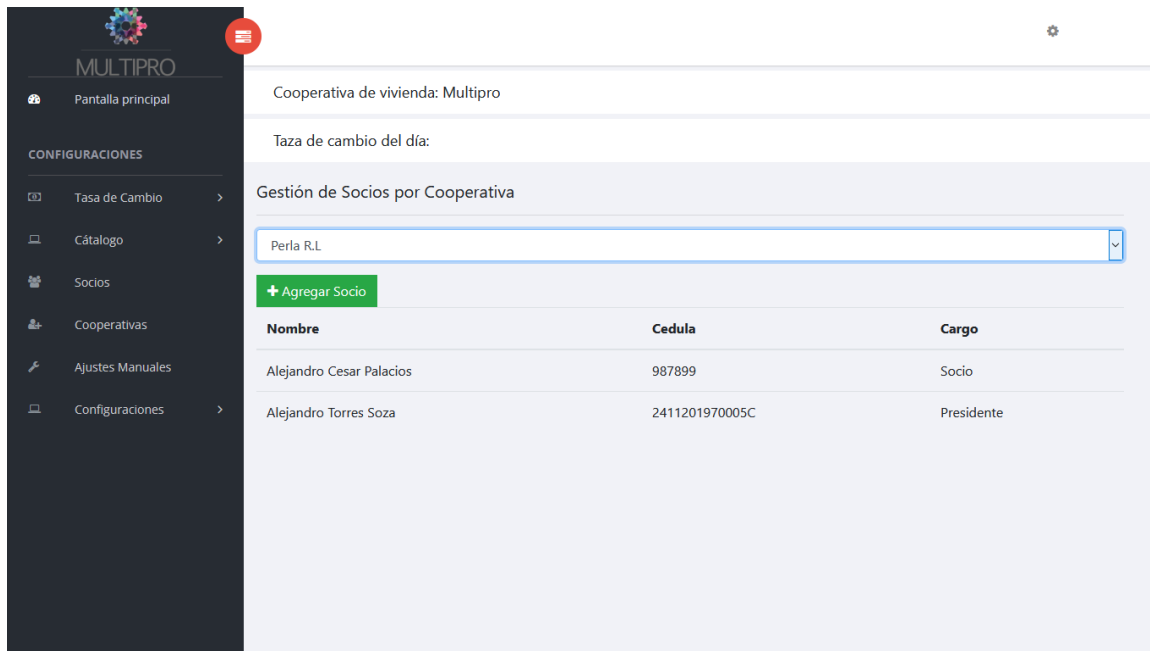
MULTIPRO

Pantalla principal

CONFIGURACIONES

Tasa de Cambio

Cátalogo

Socios

Cooperativas

Ajustes Manuales

Configuraciones

Cooperativa de vivienda: Multipro

Taza de cambio del día:

Gestión de Socios por Cooperativa

Perla R.L

+ Agregar Socio

| Nombre | Cedula | Cargo |
|---|---|---|
| Alejandro Cesar Palacios | 987899 | Socio |
| Alejandro Torres Soza | 2411201970005C | Presidente |